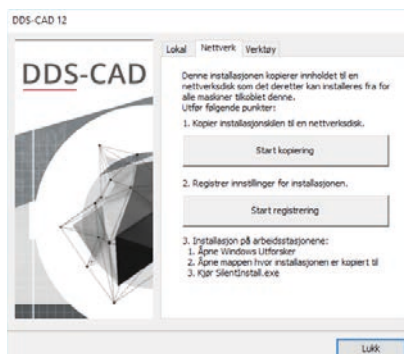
DDS-CAD 12

DDS-CAD

Lokal Nettverk Verktøy

Denne installasjonen kopierer innholdet til en nettverksdisk som det deretter kan installeres fra for alle maskiner tilkoblet denne.
Utfør følgende punkter:

1. Kopier installasjonskilen til en nettverksdisk.

Start kopiering

2. Registrer innstillinger for installasjonen.

Start registrering

3. Installasjon på arbeidsstasjonene:
1. Åpne Windows Utforsker
2. Åpne mappen hvor installasjonen er kopiert til
3. Kjør SilentInstall.exe

Lukk